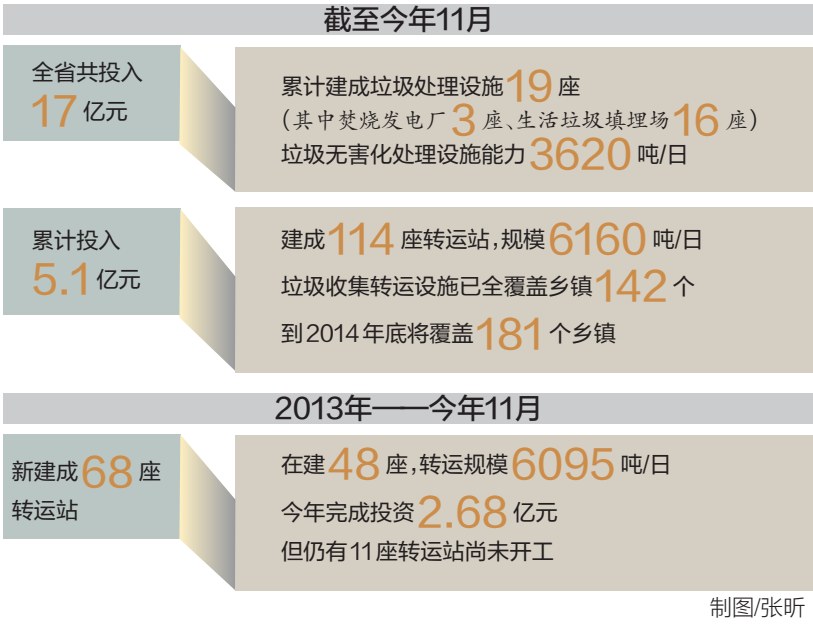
截至今年11月

全省共投入17亿元

累计建成垃圾处理设施19座
（其中焚烧发电厂3座、生活垃圾填埋场16座）
垃圾无害化处理设施能力3620吨/日

累计投入5.1亿元

建成114座转运站，规模6160吨/日
垃圾收集转运设施已全覆盖乡镇142个
到2014年底将覆盖181个乡镇

2013年——今年11月

新建成68座转运站

在建48座，转运规模6095吨/日
今年完成投资2.68亿元
但仍有11座转运站尚未开工

制图/张昕